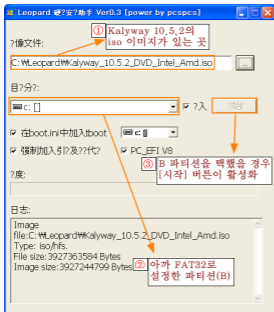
Leopard 硬?安?助手 Ver0.3 [power by pcspcs]

?像文件:

① Kalyway 10.5.2의 iso 이미지가 있는 곳

C:₩Leopard₩Kalyway_10.5.2_DVD_Intel_Amd.iso

...

目?分?:

c: []

? 入

?始

在boot.ini中加入tboot

c: []

③ B 파티션을 택했을 경우 [시작] 버튼이 활성화

强制加入引?及??代?

PC_EFI V8

?度:

日志:

Image file:C:₩Leopard₩Kalyway_10.5.2_DVD_Intel_Amd.iso
Type: iso/hfs.
File size:3927363584 Bytes
Image size:3927244799 Bytes

② 아까 FAT32로 설정한 파티션(B)